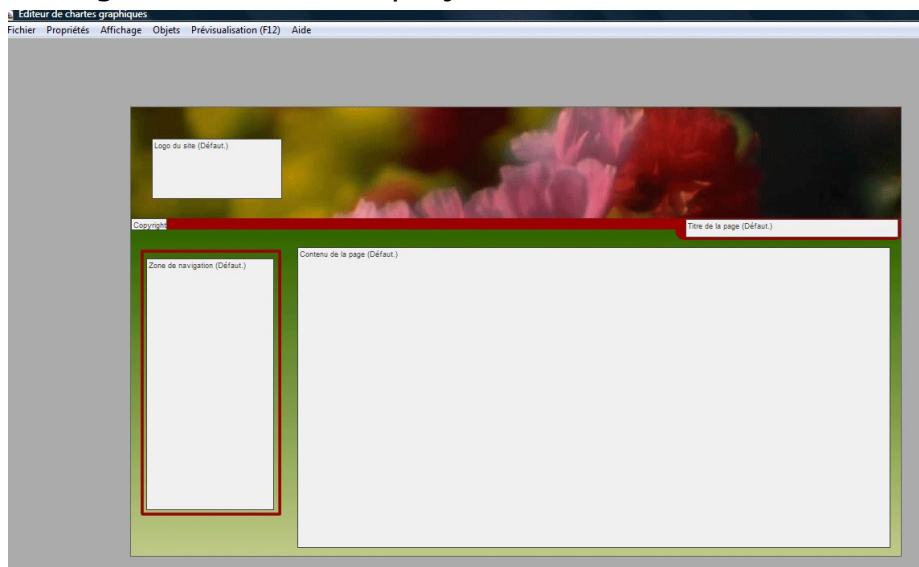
Editeur de chartes graphiques

Fichier Propriétés Affichage Objets Prévisualisation (F12) Aide

Logo du site (Défaut.)

Copyright

Titre de la page (Défaut.)

Zone de navigation (Défaut.)

Contenu de la page (Défaut.)